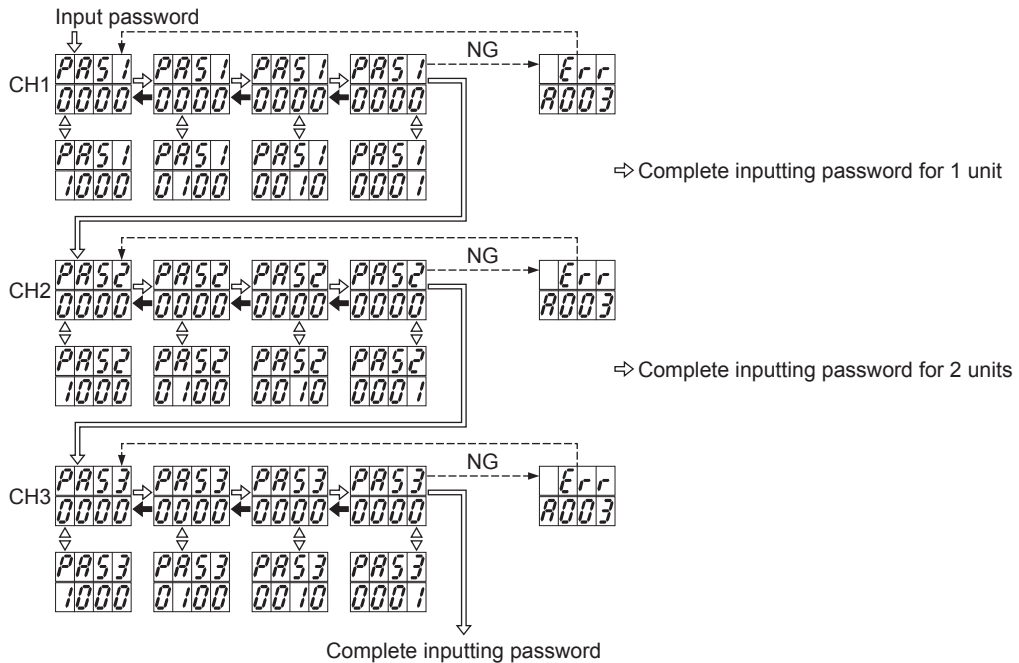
Input password

CH1
PAS1
0000
PAS1
0000
PAS1
0000
PAS1
0000
NG
Err
A003
PAS1
1000
PAS1
0100
PAS1
0010
PAS1
0001
⇨ Complete inputting password for 1 unit

CH2
PAS2
0000
PAS2
0000
PAS2
0000
PAS2
0000
NG
Err
A003
PAS2
1000
PAS2
0100
PAS2
0010
PAS2
0001
⇨ Complete inputting password for 2 units

CH3
PAS3
0000
PAS3
0000
PAS3
0000
PAS3
0000
NG
Err
A003
PAS3
1000
PAS3
0100
PAS3
0010
PAS3
0001

Complete inputting password